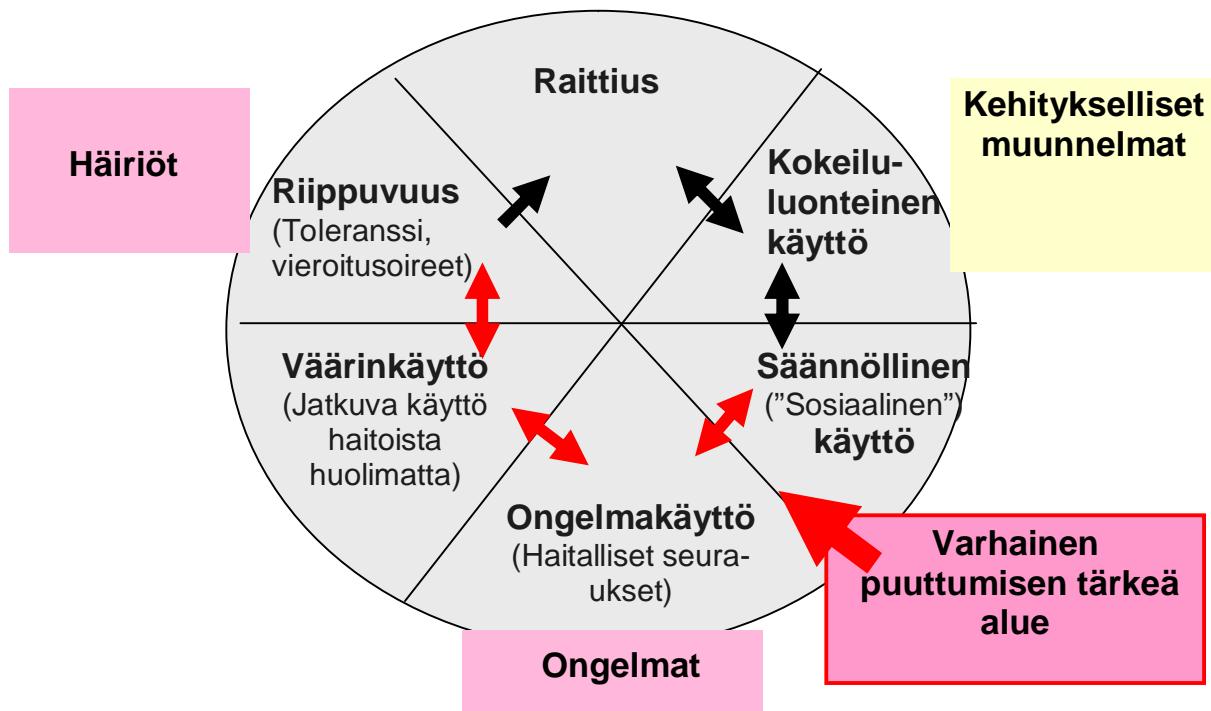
Häiriöt

Raittius

Kehitykselliset muunnelmat

Riippuvuus (Toleranssi, vieroitusoireet)

Kokeiluluonteinen käyttö

Väärinkäyttö (Jatkuva käyttö haitoista huolimatta)

Säännöllinen ("Sosiaalinen") käyttö

Ongelmakäyttö (Haitalliset seuraukset)

Varhainen puuttumisen tärkeä alue

Ongelmat